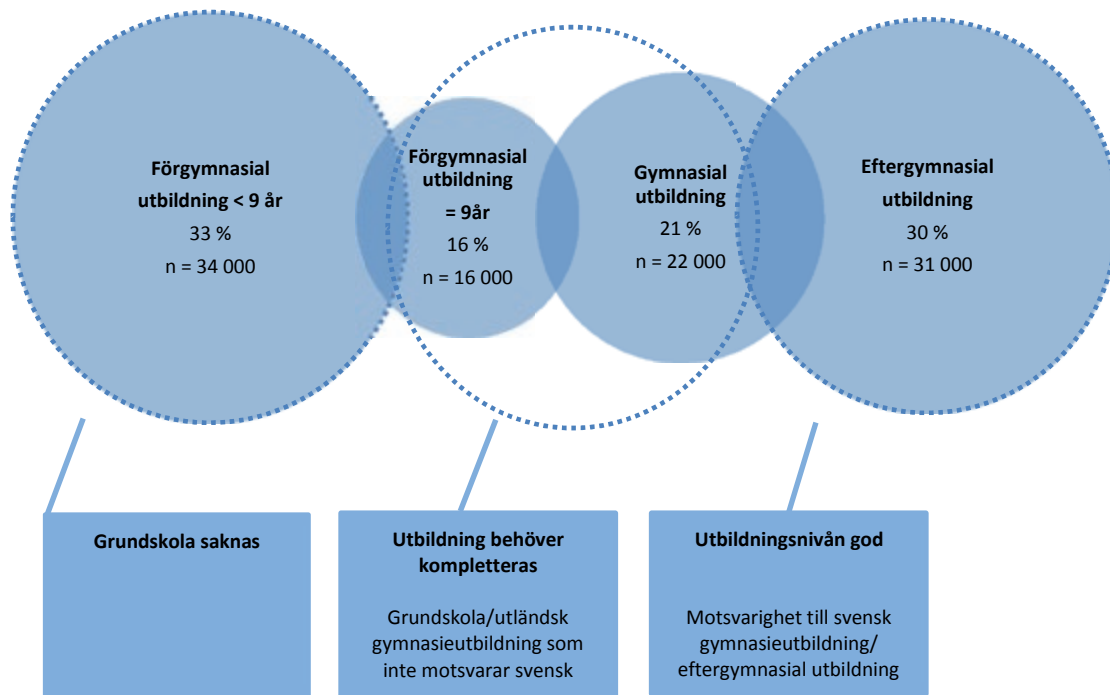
Förgymnasial utbildning < 9 år
33 %
n = 34 000

Förgymnasial utbildning = 9år
16 %
n = 16 000

Gymnasial utbildning
21 %
n = 22 000

Eftergymnasial utbildning
30 %
n = 31 000

Grundskola saknas

Utbildning behöver kompletteras

Grundskola/utländsk gymnasieutbildning som inte motsvarar svensk

Utbildningsnivån god

Motsvarighet till svensk gymnasieutbildning/ eftergymnasial utbildning